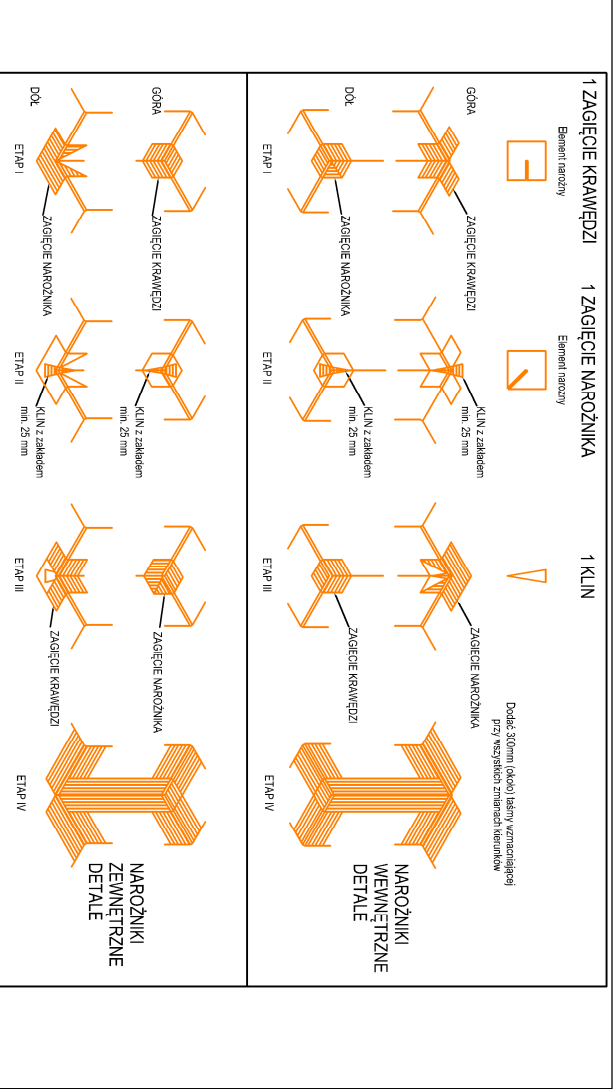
1 ZAGIĘCIE KRAWĘDZI
Element narożny

1 ZAGIĘCIE NAROŻNIKA
Element narożny

1 KLIN

GÓRA
ZAGIĘCIE KRAWĘDZI
DÓŁ
ZAGIĘCIE NAROŻNIKA
ETAP I

KLIN z zakładem min. 25 mm
KLIN z zakładem min. 25 mm
ETAP II

ZAGIĘCIE NAROŻNIKA
ZAGIĘCIE KRAWĘDZI
ETAP III

Dodać 300mm (około) taśmy wzmacniającej przy wszystkich zmianach kierunków

ETAP IV

NAROŻNIKI WEWNĘTRZNE DETALE

GÓRA
ZAGIĘCIE KRAWĘDZI
DÓŁ
ZAGIĘCIE NAROŻNIKA
ETAP I

KLIN z zakładem min. 25 mm
KLIN z zakładem min. 25 mm
ETAP II

ZAGIĘCIE NAROŻNIKA
ZAGIĘCIE KRAWĘDZI
ETAP III

ETAP IV

NAROŻNIKI ZEWNĘTRZNE DETALE